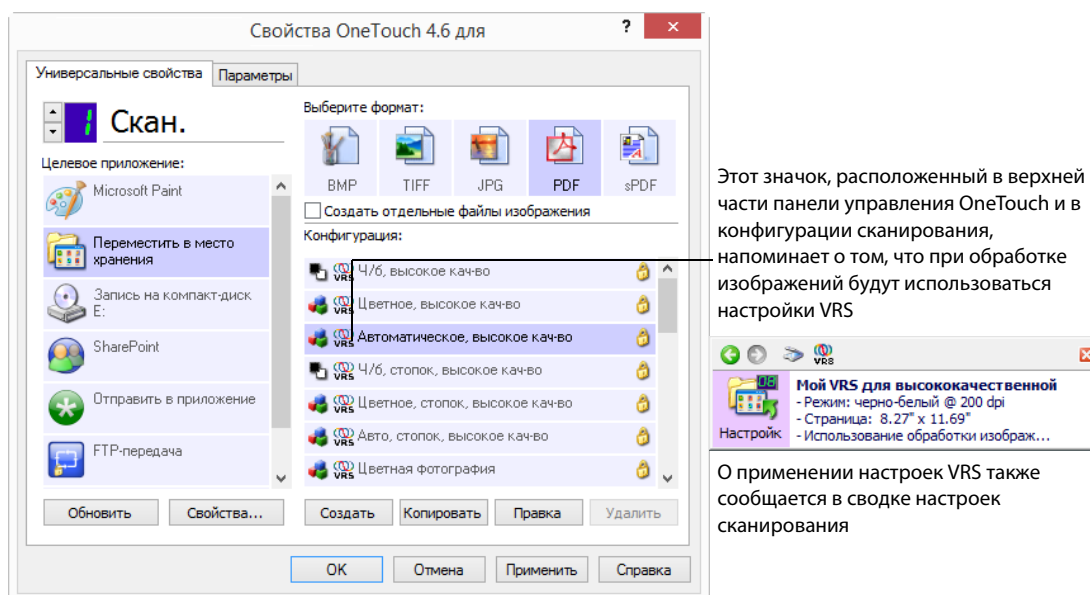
Свойства OneTouch 4.6 для

?

Универсальные свойства | Параметры

1 Скан.

Целевое приложение:

Microsoft Paint

Переместить в место хранения

Запись на компакт-диск E:

SharePoint

Отправить в приложение

FTP-передача

Обновить | Свойства...

Выберите формат:

BMP | TIFF | JPG | PDF | sPDF

Создать отдельные файлы изображения

Конфигурация:

VRS Ч/б, высокое кач-во

VRS Цветное, высокое кач-во

VRS Автоматическое, высокое кач-во

VRS Ч/б, стопок, высокое кач-во

VRS Цветное, стопок, высокое кач-во

VRS Авто, стопок, высокое кач-во

VRS Цветная фотография

Создать | Копировать | Правка | Удалить

OK | Отмена | Применить | Справка

Этот значок, расположенный в верхней части панели управления OneTouch и в конфигурации сканирования, напоминает о том, что при обработке изображений будут использоваться настройки VRS

VRS

08

Мой VRS для высококачественной
- Режим: черно-белый @ 200 dpi
- Страница: 8.27" x 11.69"
- Использование обработки изображ...

Настройк

О применении настроек VRS также сообщается в сводке настроек сканирования